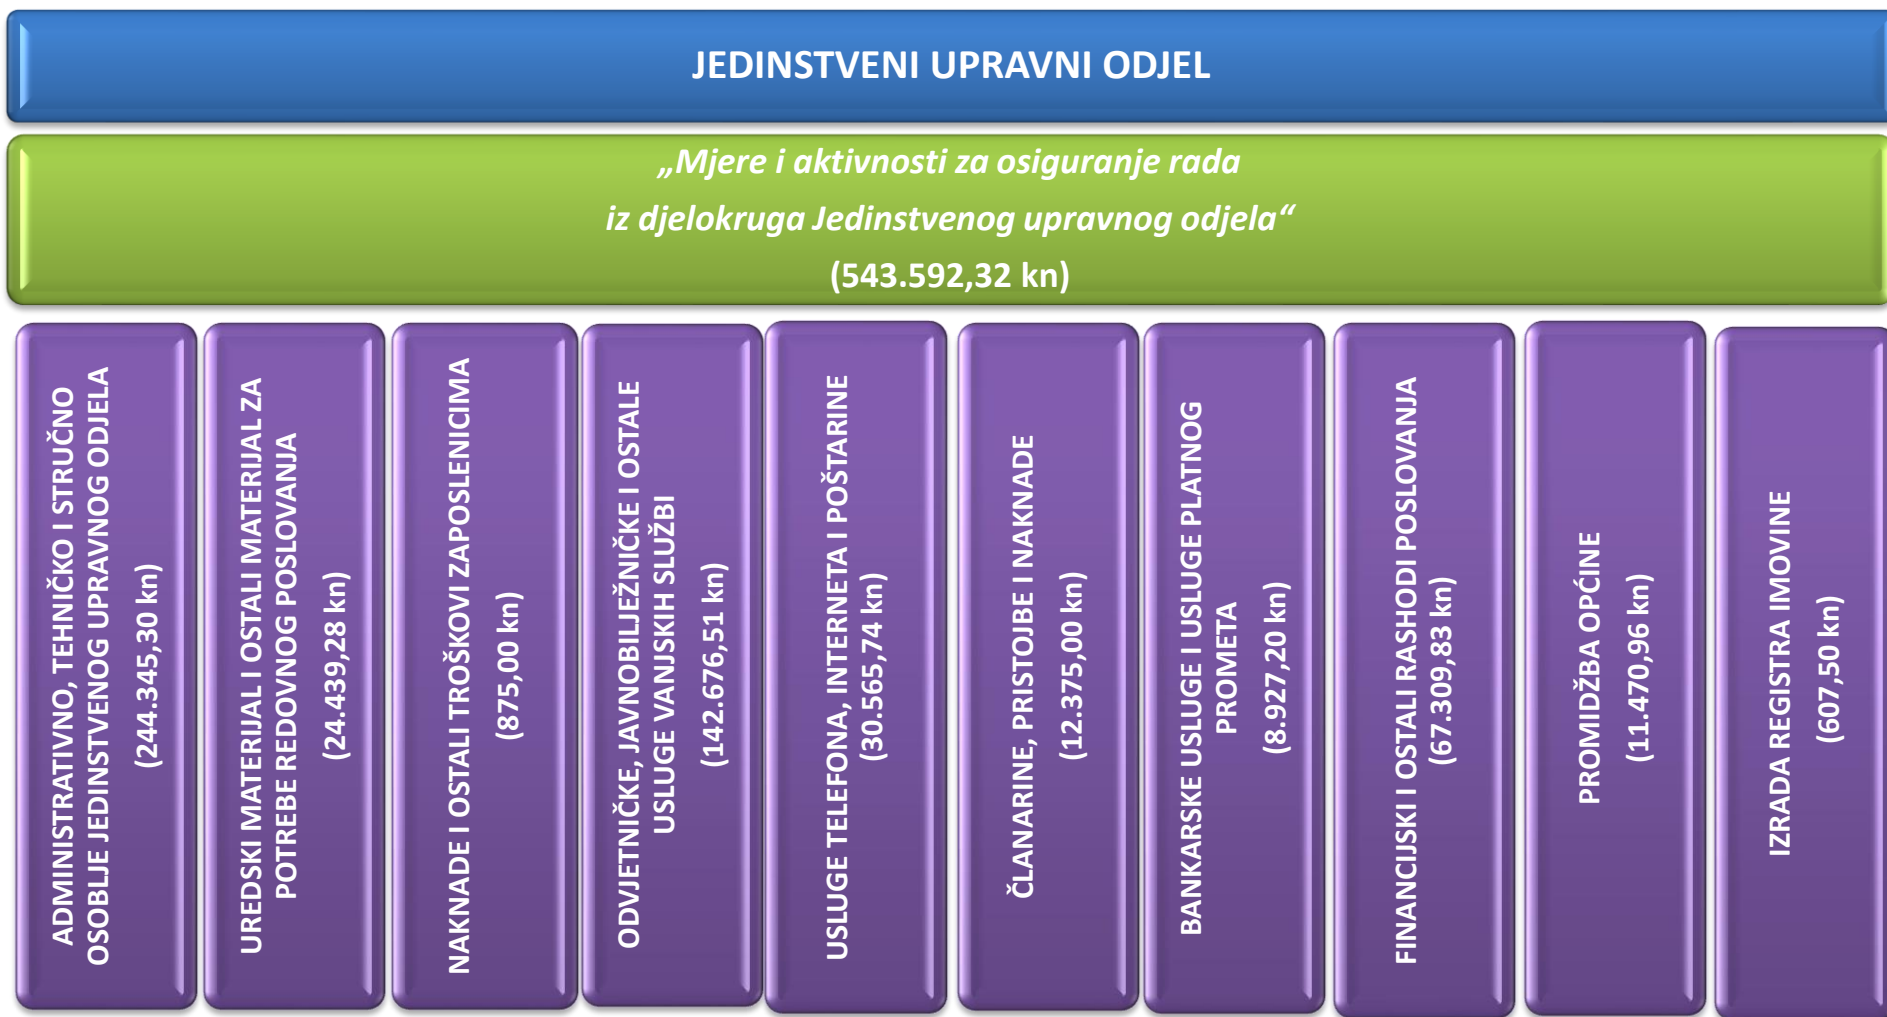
JEDINSTVENI UPRAVNI ODJEL

„Mjere i aktivnosti za osiguranje rada iz djelokruga Jedinstvenog upravnog odjela“ (543.592,32 kn)

ADMINISTRATIVNO, TEHNIČKO I STRUČNO OSOBLJE JEDINSTVENOG UPRAVNOG ODJELA (244.345,30 kn)

UREDSKI MATERIJAL I OSTALI MATERIJAL ZA POTREBE REDOVNOG POSLOVANJA (24.439,28 kn)

NAKNADE I OSTALI TROŠKOVI ZAPOSLENICIMA (875,00 kn)

ODVJETNIČKE, JAVNOBILJEŽNIČKE I OSTALE USLUGE VANJSKIH SLUŽBI (142.676,51 kn)

USLUGE TELEFONA, INTERNETA I POŠTARINE (30.565,74 kn)

ČLANARINE, PRISTOJBE I NAKNADE (12.375,00 kn)

BANKARSKE USLUGE I USLUGE PLATNOG PROMETA (8.927,20 kn)

FINANCIJSKI I OSTALI RASHODI POSLOVANJA (67.309,83 kn)

PROMIDŽBA OPĆINE (11.470,96 kn)

IZRADA REGISTRA IMOVINE (607,50 kn)